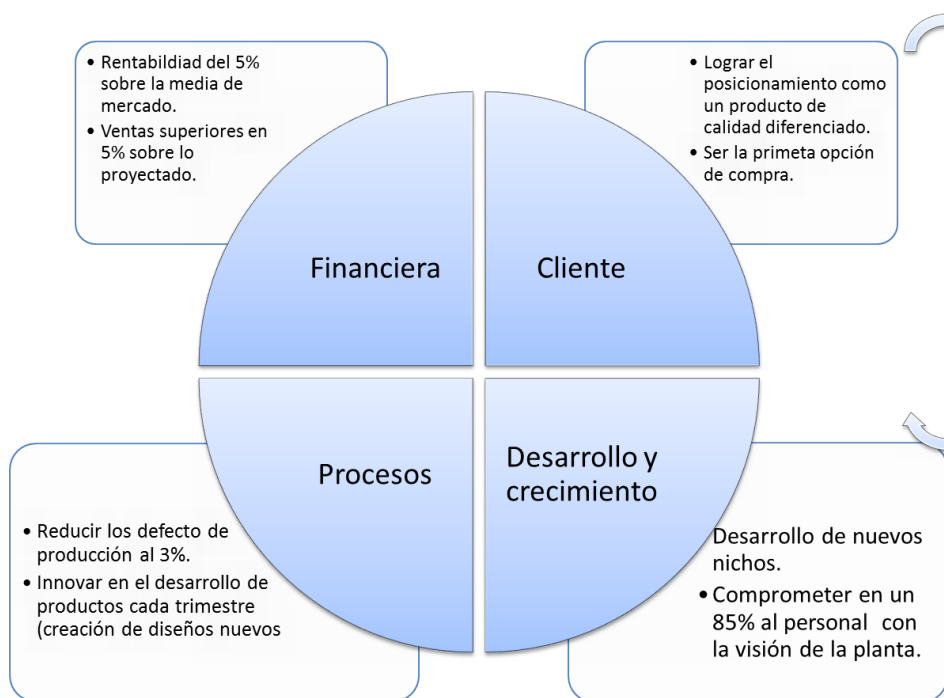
• Rentabildiad del 5% sobre la media de mercado.
• Ventas superiores en 5% sobre lo proyectado.

• Lograr el posicionamiento como un producto de calidad diferenciado.
• Ser la primeta opción de compra.

Financiera

Cliente

Procesos

Desarrollo y crecimiento

• Reducir los defecto de producción al 3%.
• Innovar en el desarrollo de productos cada trimestre (creación de diseños nuevos

Desarrollo de nuevos nichos.
• Comprometer en un 85% al personal con la visión de la planta.